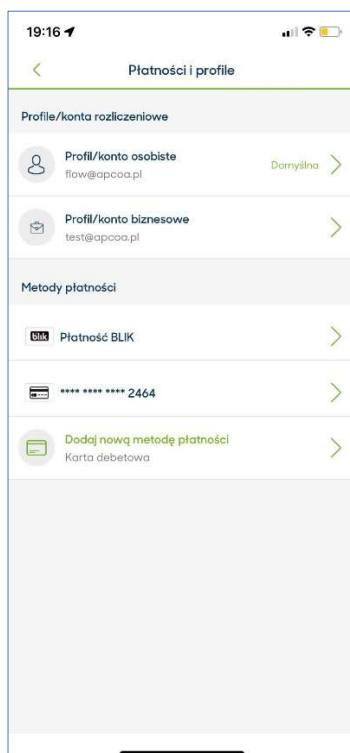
19:16

Płatności i profile

Profile/konta rozliczeniowe

Profil/konto osobiste
flow@apcoa.pl
Domyślna

Profil/konto biznesowe
test@apcoa.pl

Metody płatności

blik Płatność BLIK

**** **** **** 2464

Dodaj nową metodę płatności
Karta debetowa